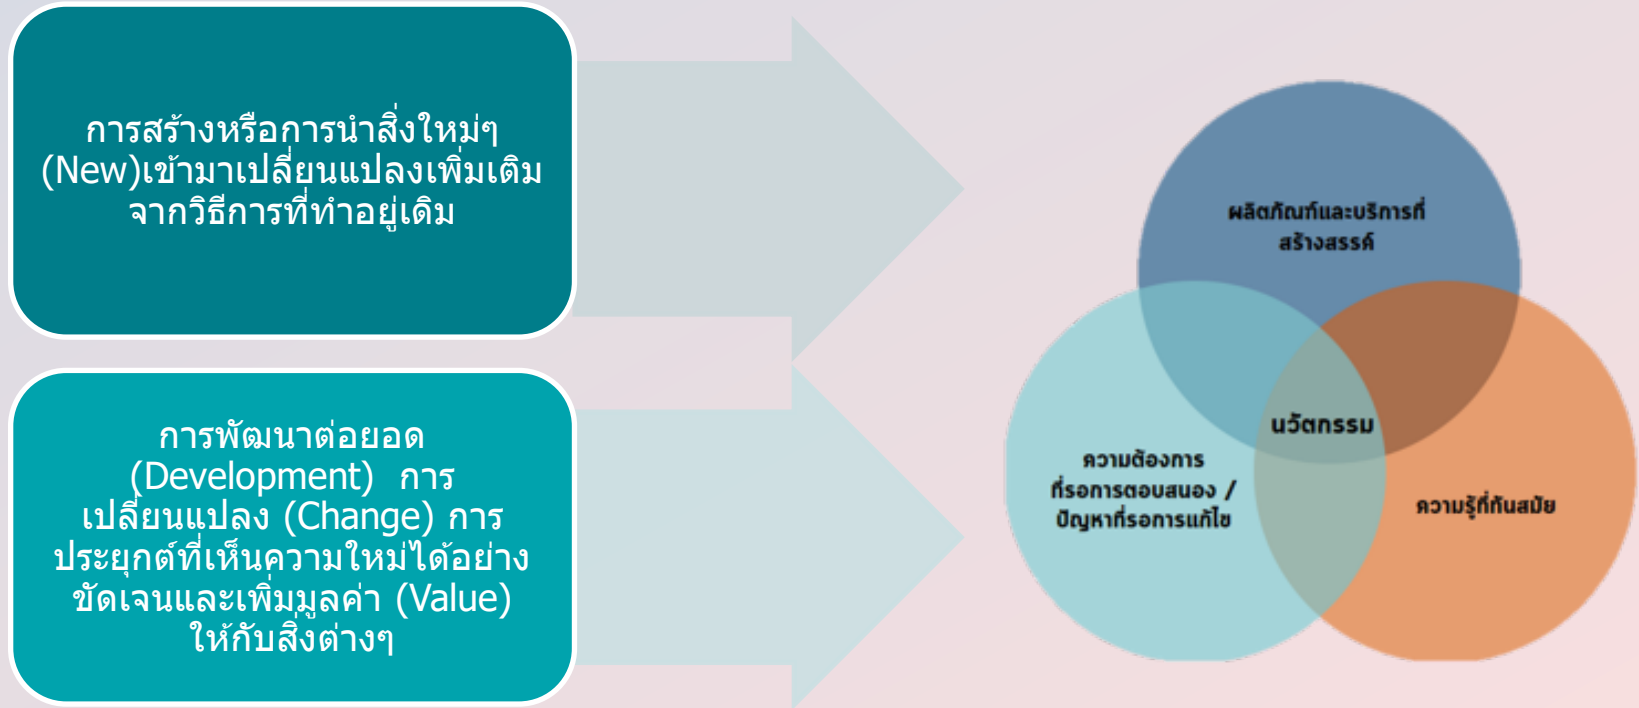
การสร้างหรือการนำสิ่งใหม่ๆ (New)เข้ามาเปลี่ยนแปลงเพิ่มเติมจากวิธีการที่ทำอยู่เดิม

การพัฒนาต่อยอด (Development) การเปลี่ยนแปลง (Change) การประยุกต์ที่เห็นความใหม่ได้อย่างชัดเจนและเพิ่มมูลค่า (Value) ให้กับสิ่งต่างๆ

ผลิตภัณฑ์และบริการที่สร้างสรรค์

นวัตกรรม

ความต้องการที่รอการตอบสนอง / ปัญหาที่รอการแก้ไข

ความรู้ที่ทันสมัย